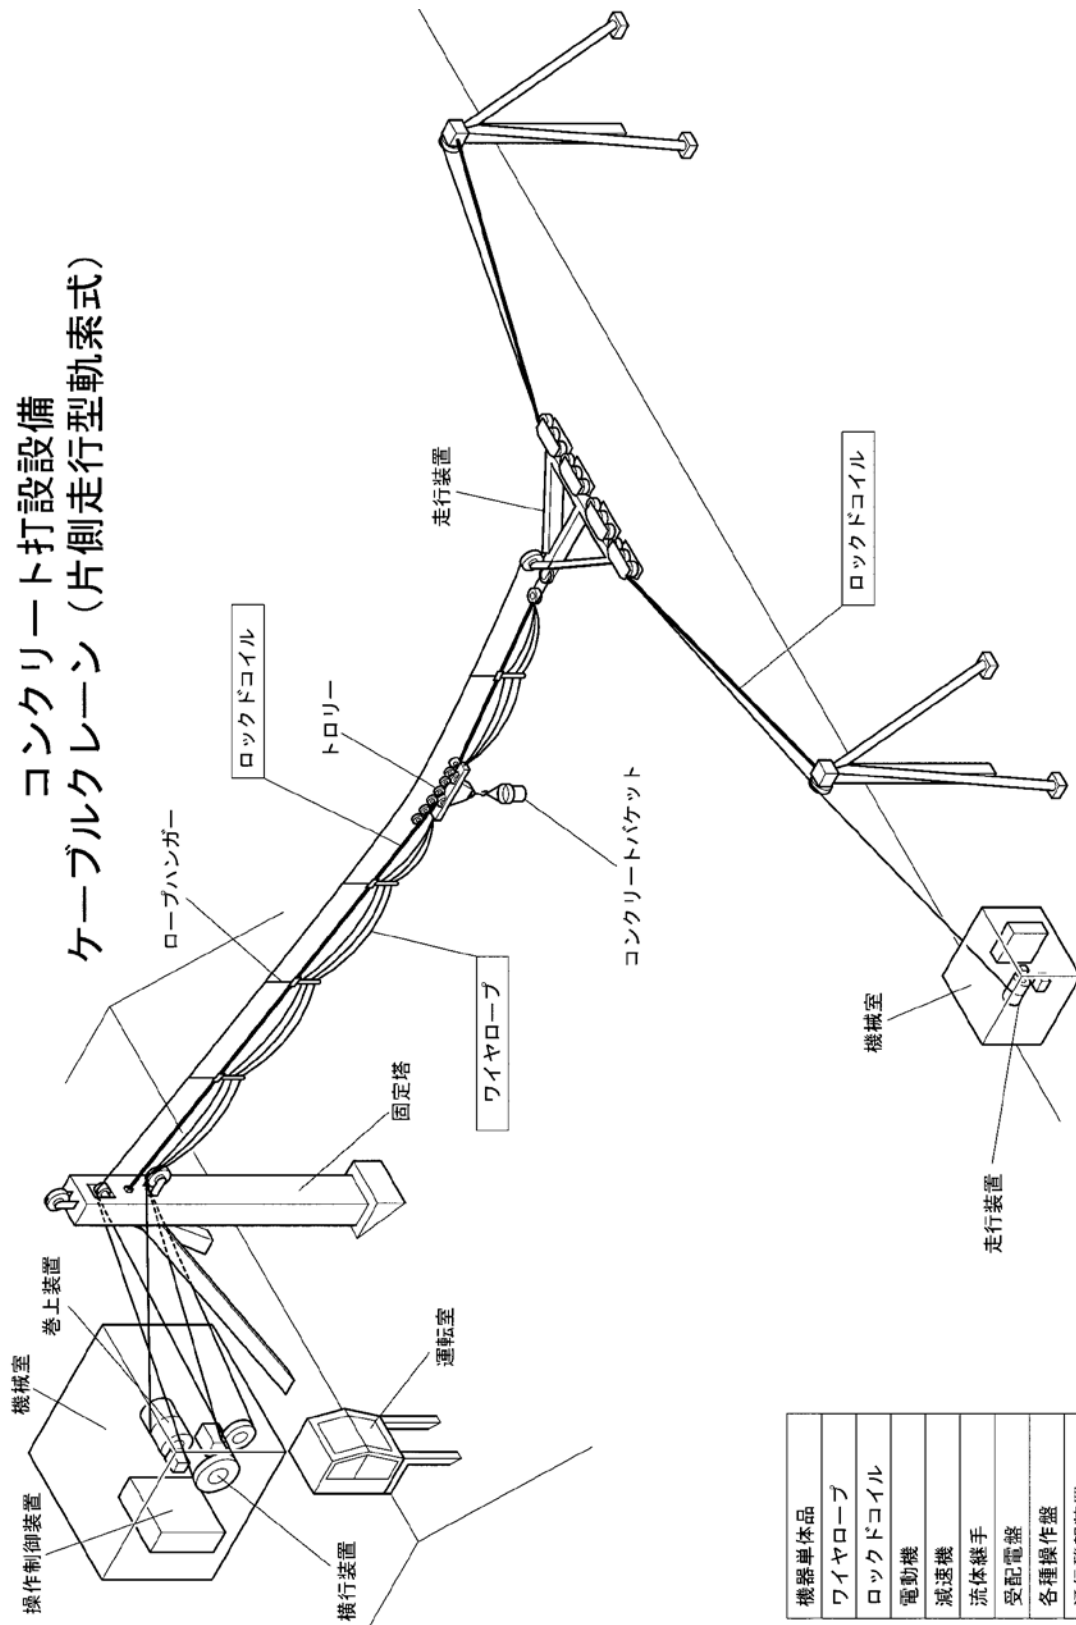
コンクリート打設設備
ケーブルクレーン（片側走行型軌索式）

走行装置

ロックドコイル

ロックドコイル

トロリー

ロープハンガー

コンクリートバケット

ワイヤロープ

固定塔

機械室

走行装置

巻上装置

機械室

操作制御装置

運転室

横行装置

| 機器単体品 |
|---|
| ワイヤロープ |
| ロックドコイル |
| 電動機 |
| 減速機 |
| 流体継手 |
| 受配電盤 |
| 各種操作盤 |
| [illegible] |